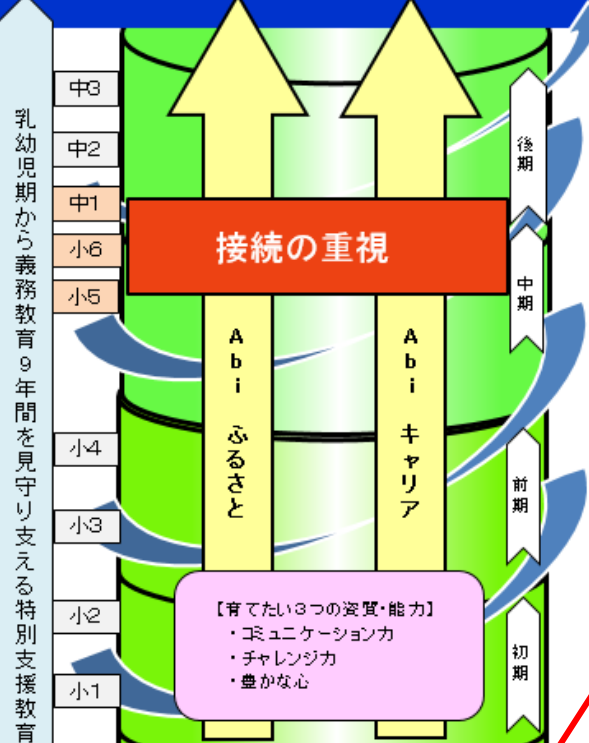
乳幼児期から義務教育９年間を見守り支える特別支援教育

中3
中2
中1
小6
小5
小4
小3
小2
小1

接続の重視

Abi ふるさと

Abi キャリア

【育てたい３つの資質・能力】
・コミュニケーション力
・チャレンジ力
・豊かな心

後期
中期
前期
初期